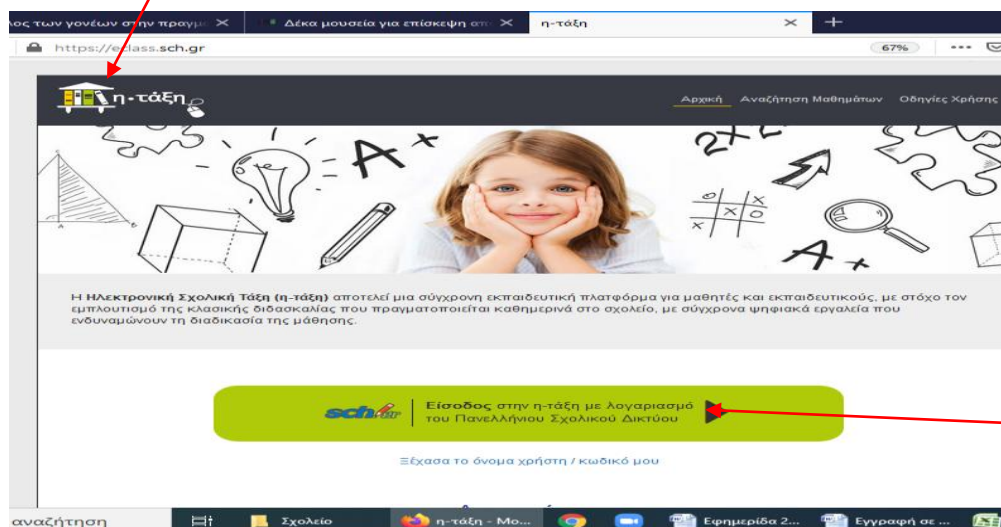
λος των γονέων στην πραγμ ✕ | Δέκα μουσεία για επίσκεψη απ ✕ | η-τάξη ✕ +

https://eclass.sch.gr 67% ···

η-τάξη

Αρχική Αναζήτηση Μαθημάτων Οδηγίες Χρήσης

Η **Ηλεκτρονική Σχολική Τάξη (η-τάξη)** αποτελεί μια σύγχρονη εκπαιδευτική πλατφόρμα για μαθητές και εκπαιδευτικούς, με στόχο τον εμπλουτισμό της κλασικής διδασκαλίας που πραγματοποιείται καθημερινά στο σχολείο, με σύγχρονα ψηφιακά εργαλεία που ενδυναμώνουν τη διαδικασία της μάθησης.

sch.gr | **Είσοδος** στην η-τάξη με λογαριασμό του Πανελλήνιου Σχολικού Δικτύου

Ξέχασα το όνομα χρήστη / κωδικό μου

αναζήτηση | Σχολείο | η-τάξη - Mo... | Εφημερίδα 2... | Εγγραφή σε ...